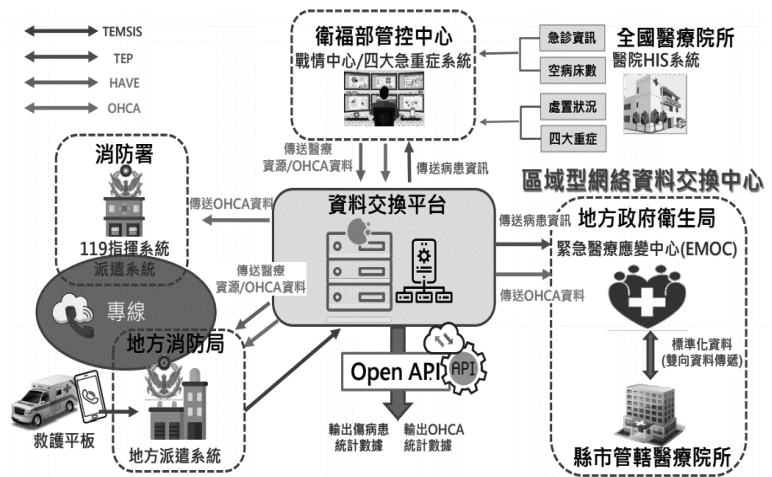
TEMSIS
TEP
HAVE
OHCA

衛福部管控中心
戰情中心/四大急重症系統

急診資訊
空病床數
處置狀況
四大重症

全國醫療院所
醫院HIS系統

傳送醫療資源/OHCA資料
傳送病患資訊

區域型網絡資料交換中心

消防署
119指揮系統
派遣系統

傳送OHCA資料

資料交換平台

傳送病患資訊
傳送OHCA資料

地方政府衛生局
緊急醫療應變中心(EMOC)

專線

傳送醫療資源/OHCA資料

地方消防局
地方派遣系統

救護平板

Open API
API

輸出傷病患統計數據
輸出OHCA統計數據

標準化資料
(雙向資料傳遞)

縣市管轄醫療院所